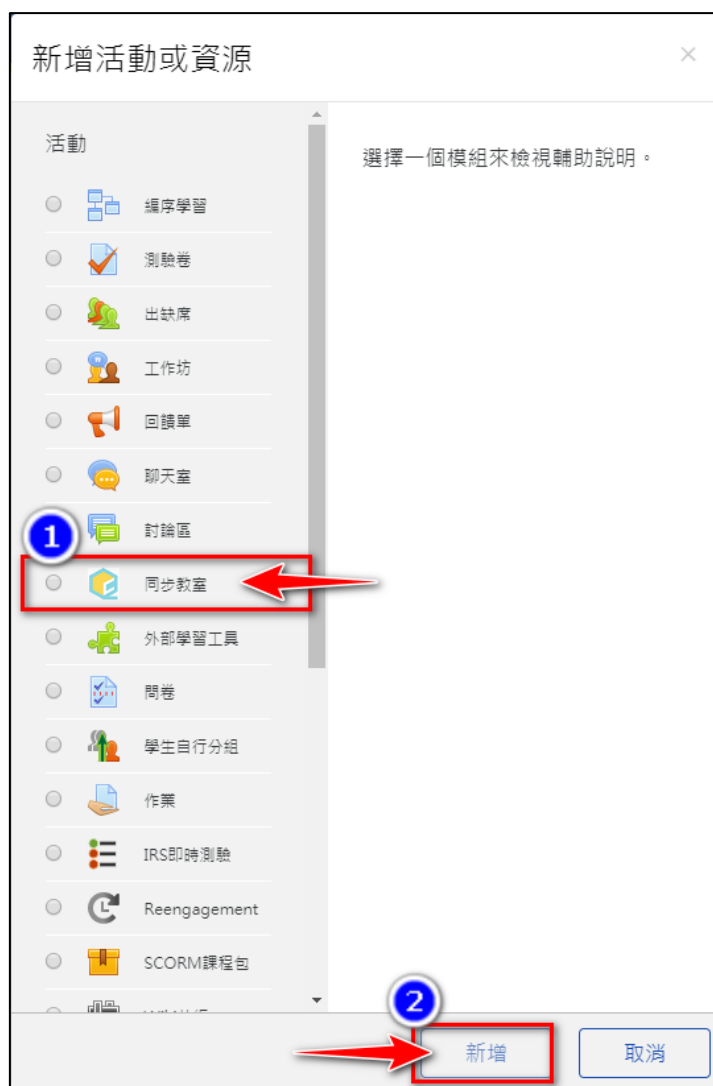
新增活動或資源

×

活動

編序學習

測驗卷

出缺席

工作坊

回饋單

聊天室

討論區

1

同步教室

外部學習工具

問卷

學生自行分組

作業

IRS即時測驗

Reengagement

SCORM課程包

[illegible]

選擇一個模組來檢視輔助說明。

2

新增

取消